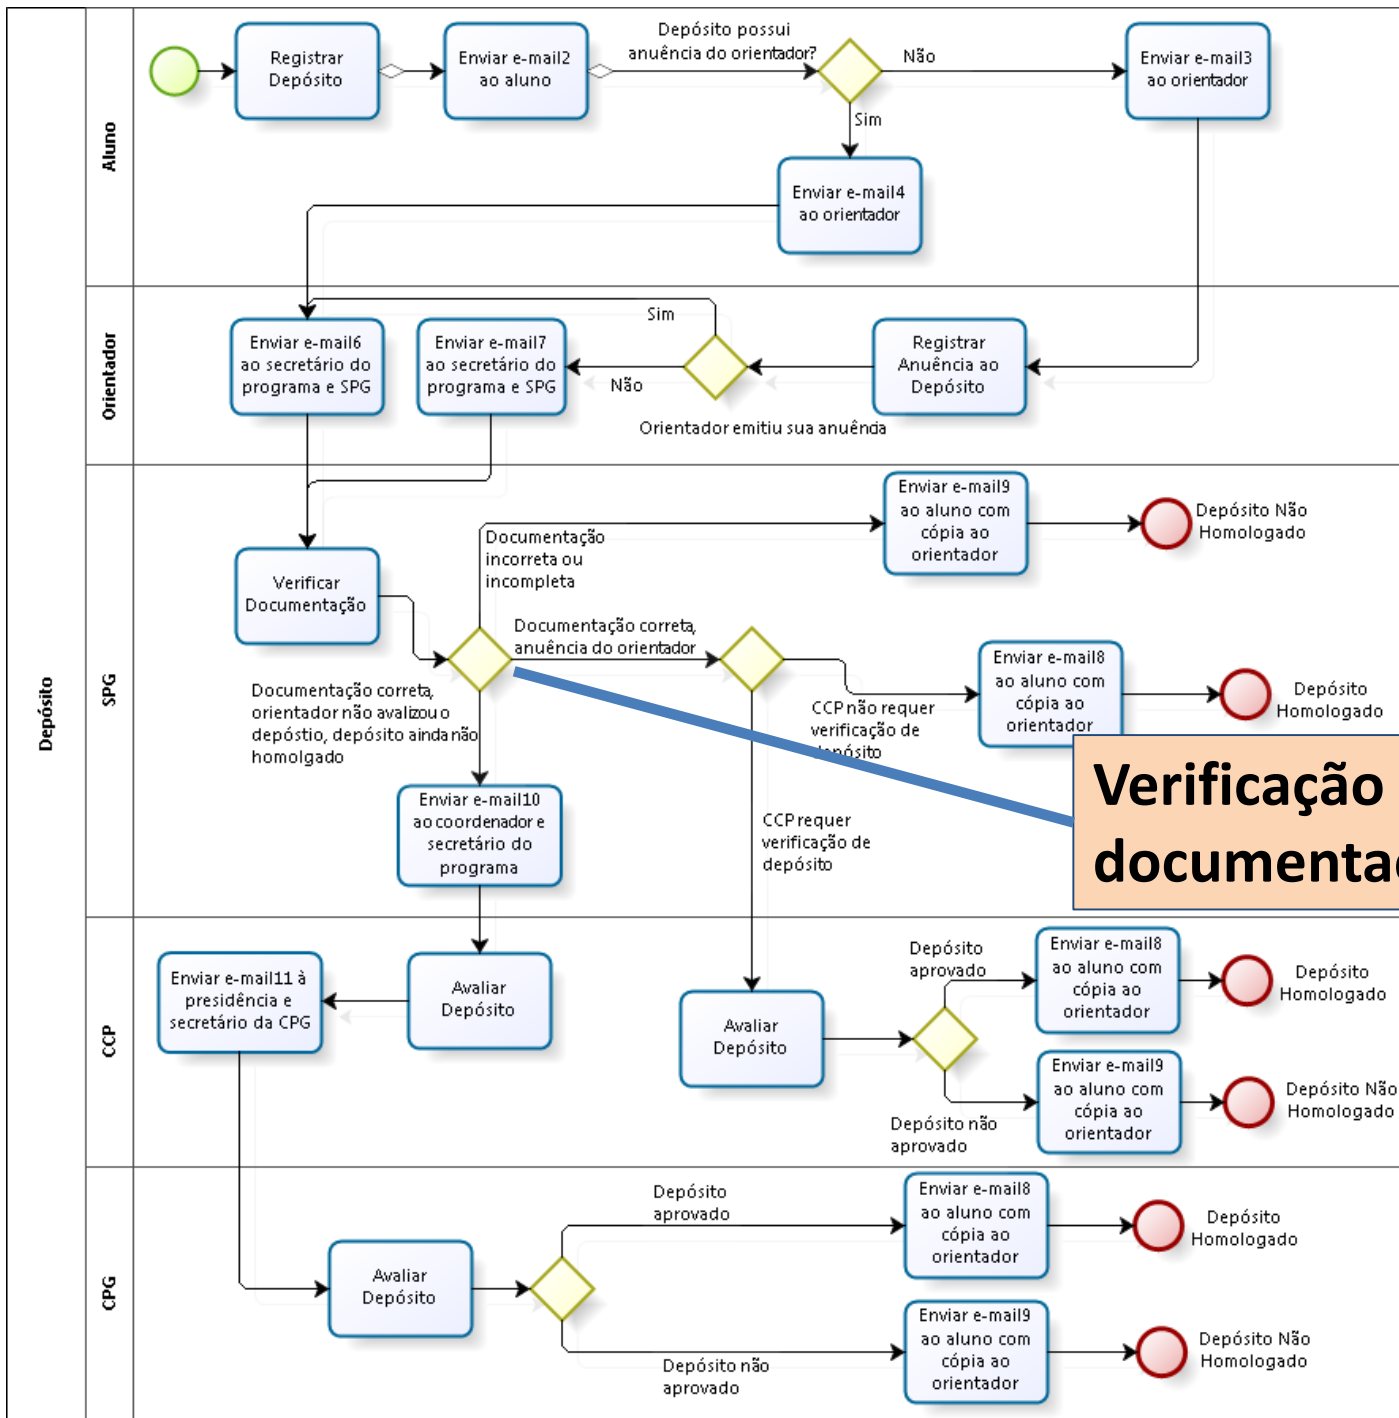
Depósito

Aluno

Registrar Depósito

Enviar e-mail2 ao aluno

Depósito possui anuência do orientador?

Não

Enviar e-mail3 ao orientador

Sim

Enviar e-mail4 ao orientador

Orientador

Enviar e-mail6 ao secretário do programa e SPG

Enviar e-mail7 ao secretário do programa e SPG

Sim

Não

Registrar Anuência ao Depósito

Orientador emitiu sua anuênda

SPG

Enviar e-mail9 ao aluno com cópia ao orientador

Depósito Não Homologado

Documentação incorreta ou incompleta

Verificar Documentação

Documentação correta, anuência do orientador

Enviar e-mail8 ao aluno com cópia ao orientador

Depósito Homologado

CCP não requer verificação de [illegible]depósito

Documentação correta, orientador não avalizou o depóstio, depósito ainda não homolgado

Enviar e-mail10 ao coordenador e secretário do programa

CCP requer verificação de depósito

Verificação documenta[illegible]

CCP

Enviar e-mail11 à presidência e secretário da CPG

Avaliar Depósito

Avaliar Depósito

Depósito aprovado

Enviar e-mail8 ao aluno com cópia ao orientador

Depósito Homologado

Enviar e-mail9 ao aluno com cópia ao orientador

Depósito Não Homologado

Depósito não aprovado

CPG

Depósito aprovado

Enviar e-mail8 ao aluno com cópia ao orientador

Depósito Homologado

Avaliar Depósito

Enviar e-mail9 ao aluno com cópia ao orientador

Depósito Não Homologado

Depósito não aprovado